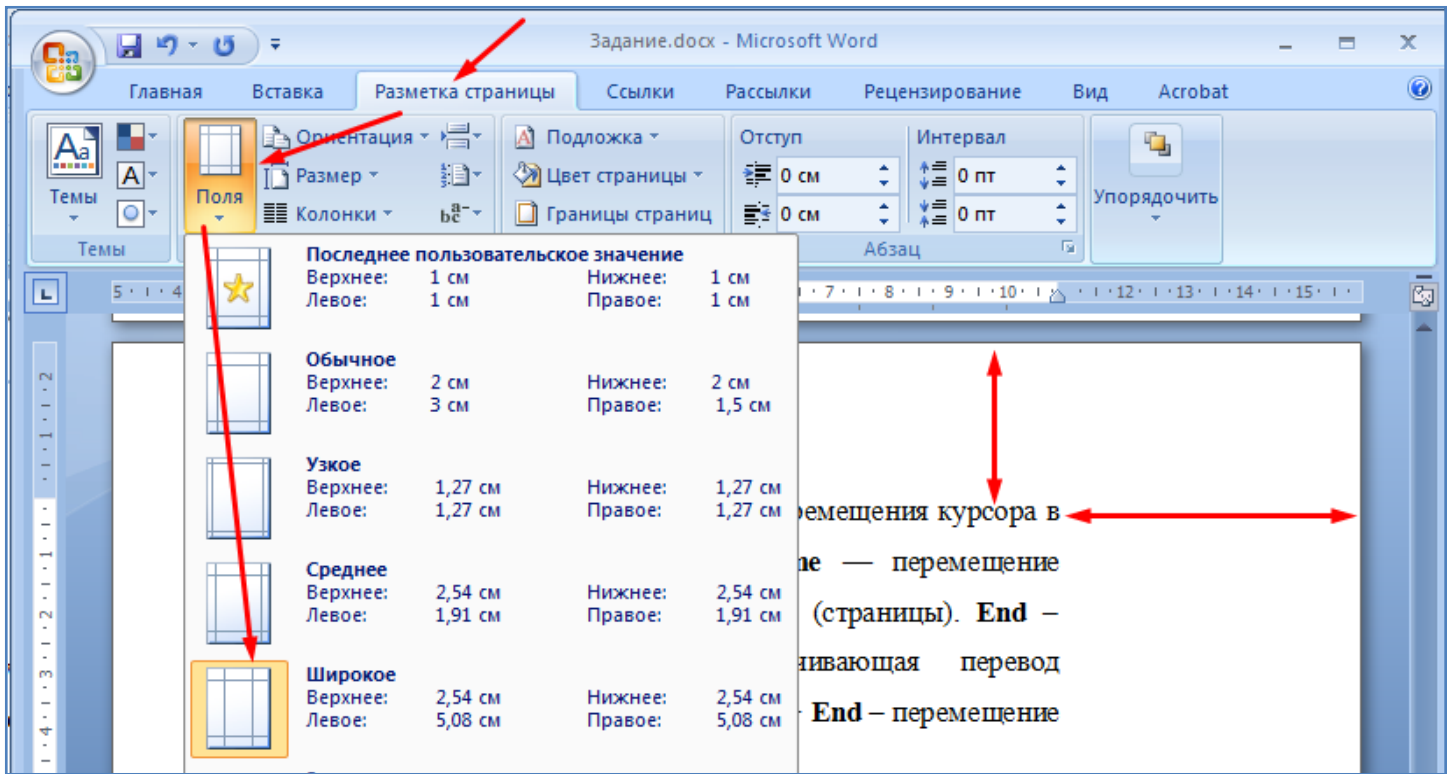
Задание.docx - Microsoft Word

Главная Вставка Разметка страницы Ссылки Рассылки Рецензирование Вид Acrobat

Темы
Темы
Поля
Ориентация
Размер
Колонки
Подложка
Цвет страницы
Границы страниц
Отступ
0 см
0 см
Интервал
0 пт
0 пт
Абзац
Упорядочить

Последнее пользовательское значение
Верхнее: 1 см Нижнее: 1 см
Левое: 1 см Правое: 1 см

Обычное
Верхнее: 2 см Нижнее: 2 см
Левое: 3 см Правое: 1,5 см

Узкое
Верхнее: 1,27 см Нижнее: 1,27 см
Левое: 1,27 см Правое: 1,27 см

Среднее
Верхнее: 2,54 см Нижнее: 2,54 см
Левое: 1,91 см Правое: 1,91 см

Широкое
Верхнее: 2,54 см Нижнее: 2,54 см
Левое: 5,08 см Правое: 5,08 см

ремещения курсора в
**ne** — перемещение
(страницы). **End** –
чивающая перевод
**End** – перемещение